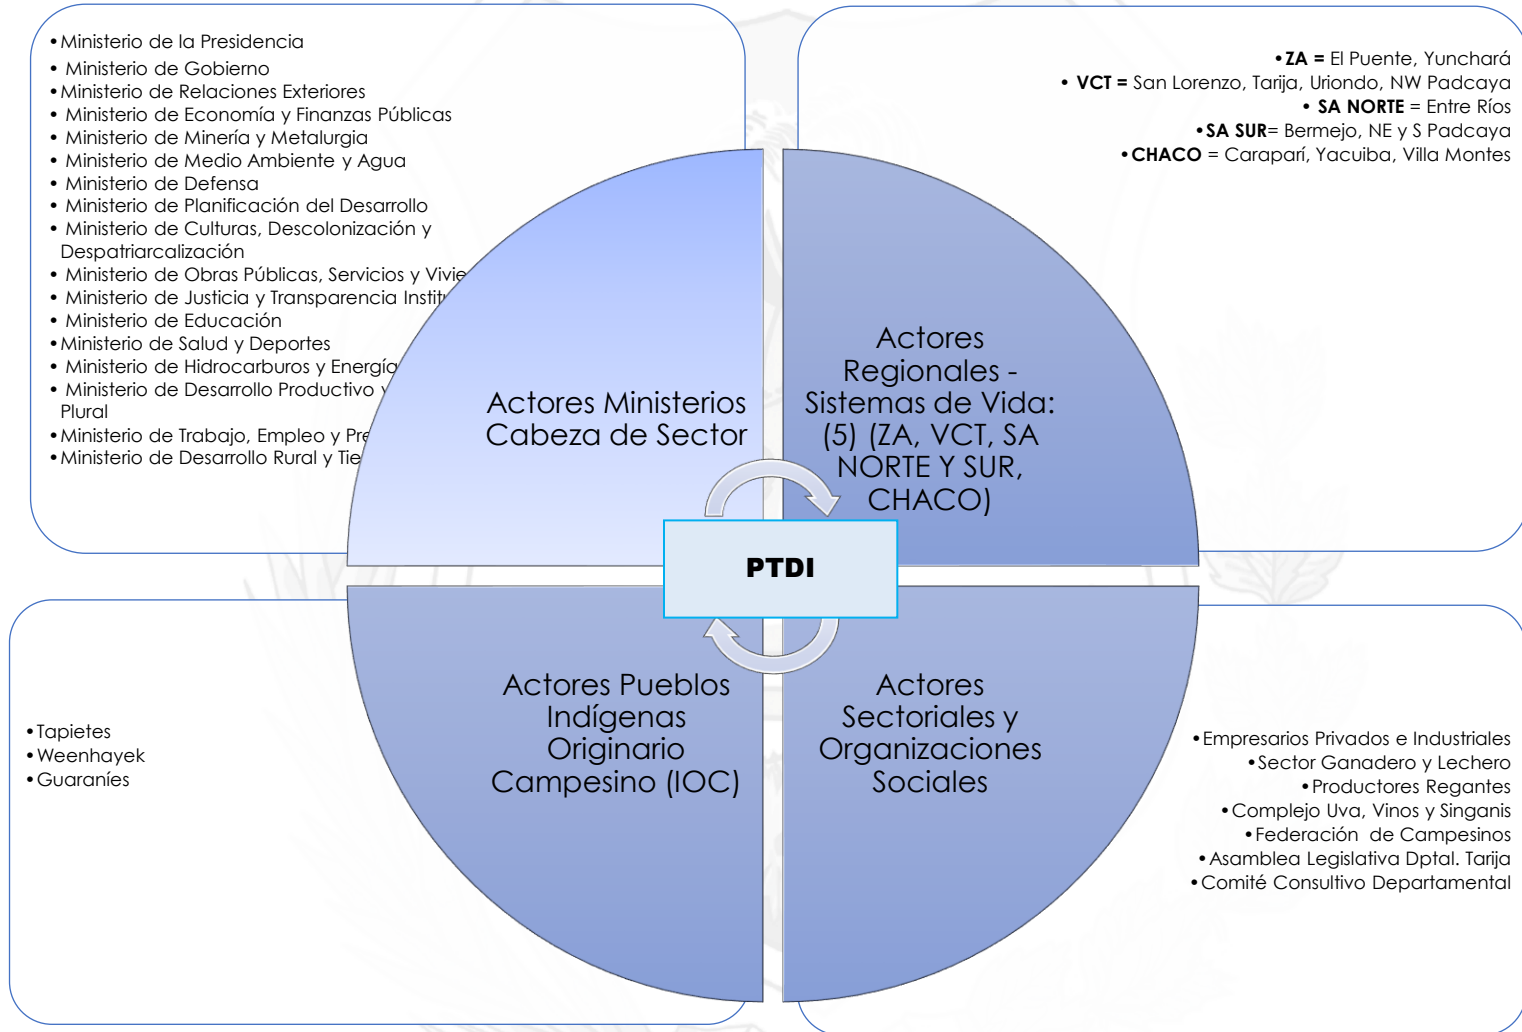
• Ministerio de la Presidencia
• Ministerio de Gobierno
• Ministerio de Relaciones Exteriores
• Ministerio de Economía y Finanzas Públicas
• Ministerio de Minería y Metalurgia
• Ministerio de Medio Ambiente y Agua
• Ministerio de Defensa
• Ministerio de Planificación del Desarrollo
• Ministerio de Culturas, Descolonización y Despatriarcalización
• Ministerio de Obras Públicas, Servicios y Vivie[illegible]
• Ministerio de Justicia y Transparencia Instit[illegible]
• Ministerio de Educación
• Ministerio de Salud y Deportes
• Ministerio de Hidrocarburos y Energía
• Ministerio de Desarrollo Productivo y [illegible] Plural
• Ministerio de Trabajo, Empleo y Pre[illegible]
• Ministerio de Desarrollo Rural y Tie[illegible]

• **ZA =** El Puente, Yunchará
• **VCT =** San Lorenzo, Tarija, Uriondo, NW Padcaya
• **SA NORTE** = Entre Ríos
• **SA SUR**= Bermejo, NE y S Padcaya
• **CHACO** = Carapari, Yacuiba, Villa Montes

Actores Ministerios Cabeza de Sector

Actores Regionales - Sistemas de Vida: (5) (ZA, VCT, SA NORTE Y SUR, CHACO)

PTDI

Actores Pueblos Indígenas Originario Campesino (IOC)

Actores Sectoriales y Organizaciones Sociales

• Tapietes
• Weenhayek
• Guaraníes

• Empresarios Privados e Industriales
• Sector Ganadero y Lechero
• Productores Regantes
• Complejo Uva, Vinos y Singanis
• Federación de Campesinos
• Asamblea Legislativa Dptal. Tarija
• Comité Consultivo Departamental